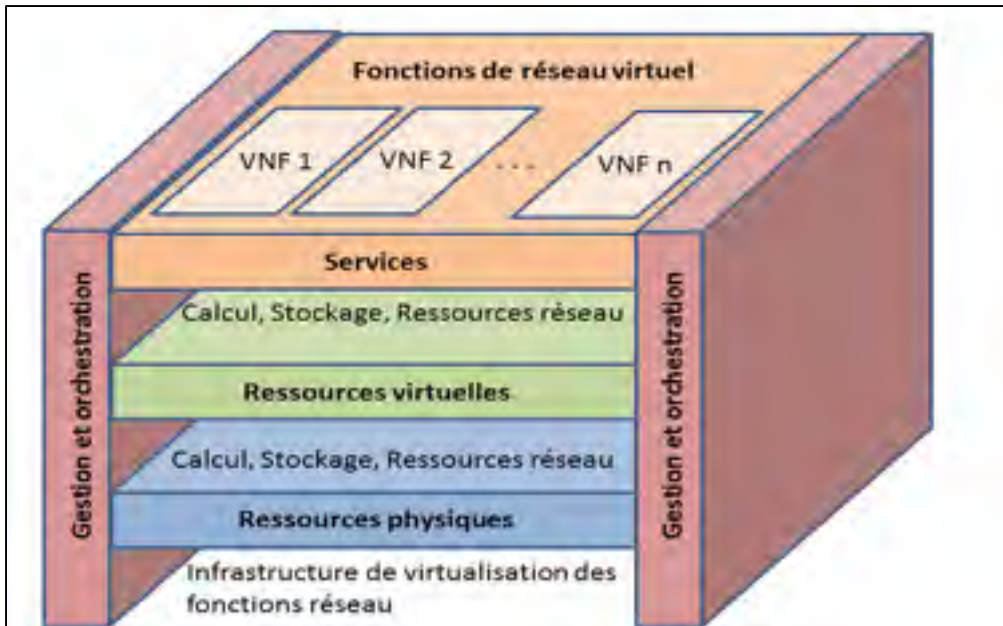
Fonctions de réseau virtuel

VNF 1

VNF 2

. . .

VNF n

Gestion et orchestration

Services

Calcul, Stockage, Ressources réseau

Ressources virtuelles

Calcul, Stockage, Ressources réseau

Ressources physiques

Infrastructure de virtualisation des fonctions réseau

Gestion et orchestration